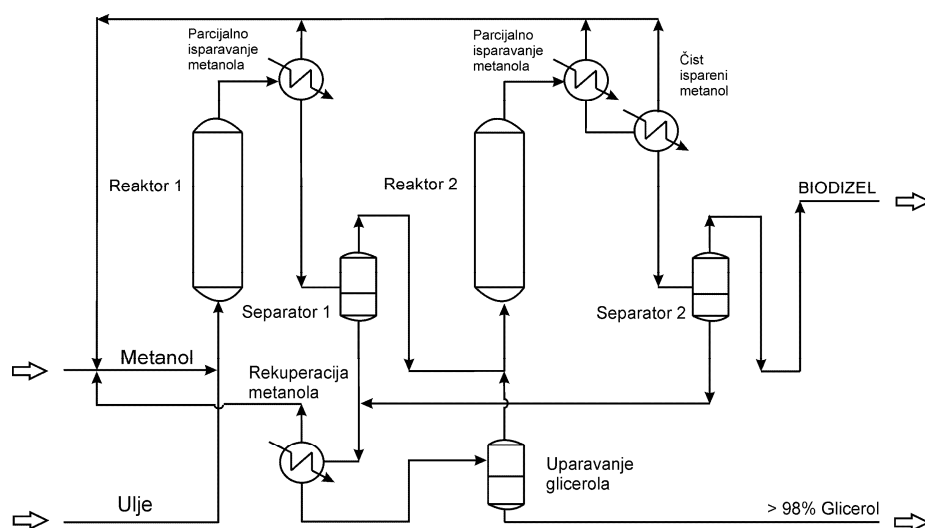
Parcijalno isparavanje metanola

Parcijalno isparavanje metanola

Čist ispareni metanol

Reaktor 1

Reaktor 2

BIODIZEL

Separator 1

Separator 2

Metanol

Rekuperacija metanola

Uparavanje glicerola

Ulje

> 98% Glicerol